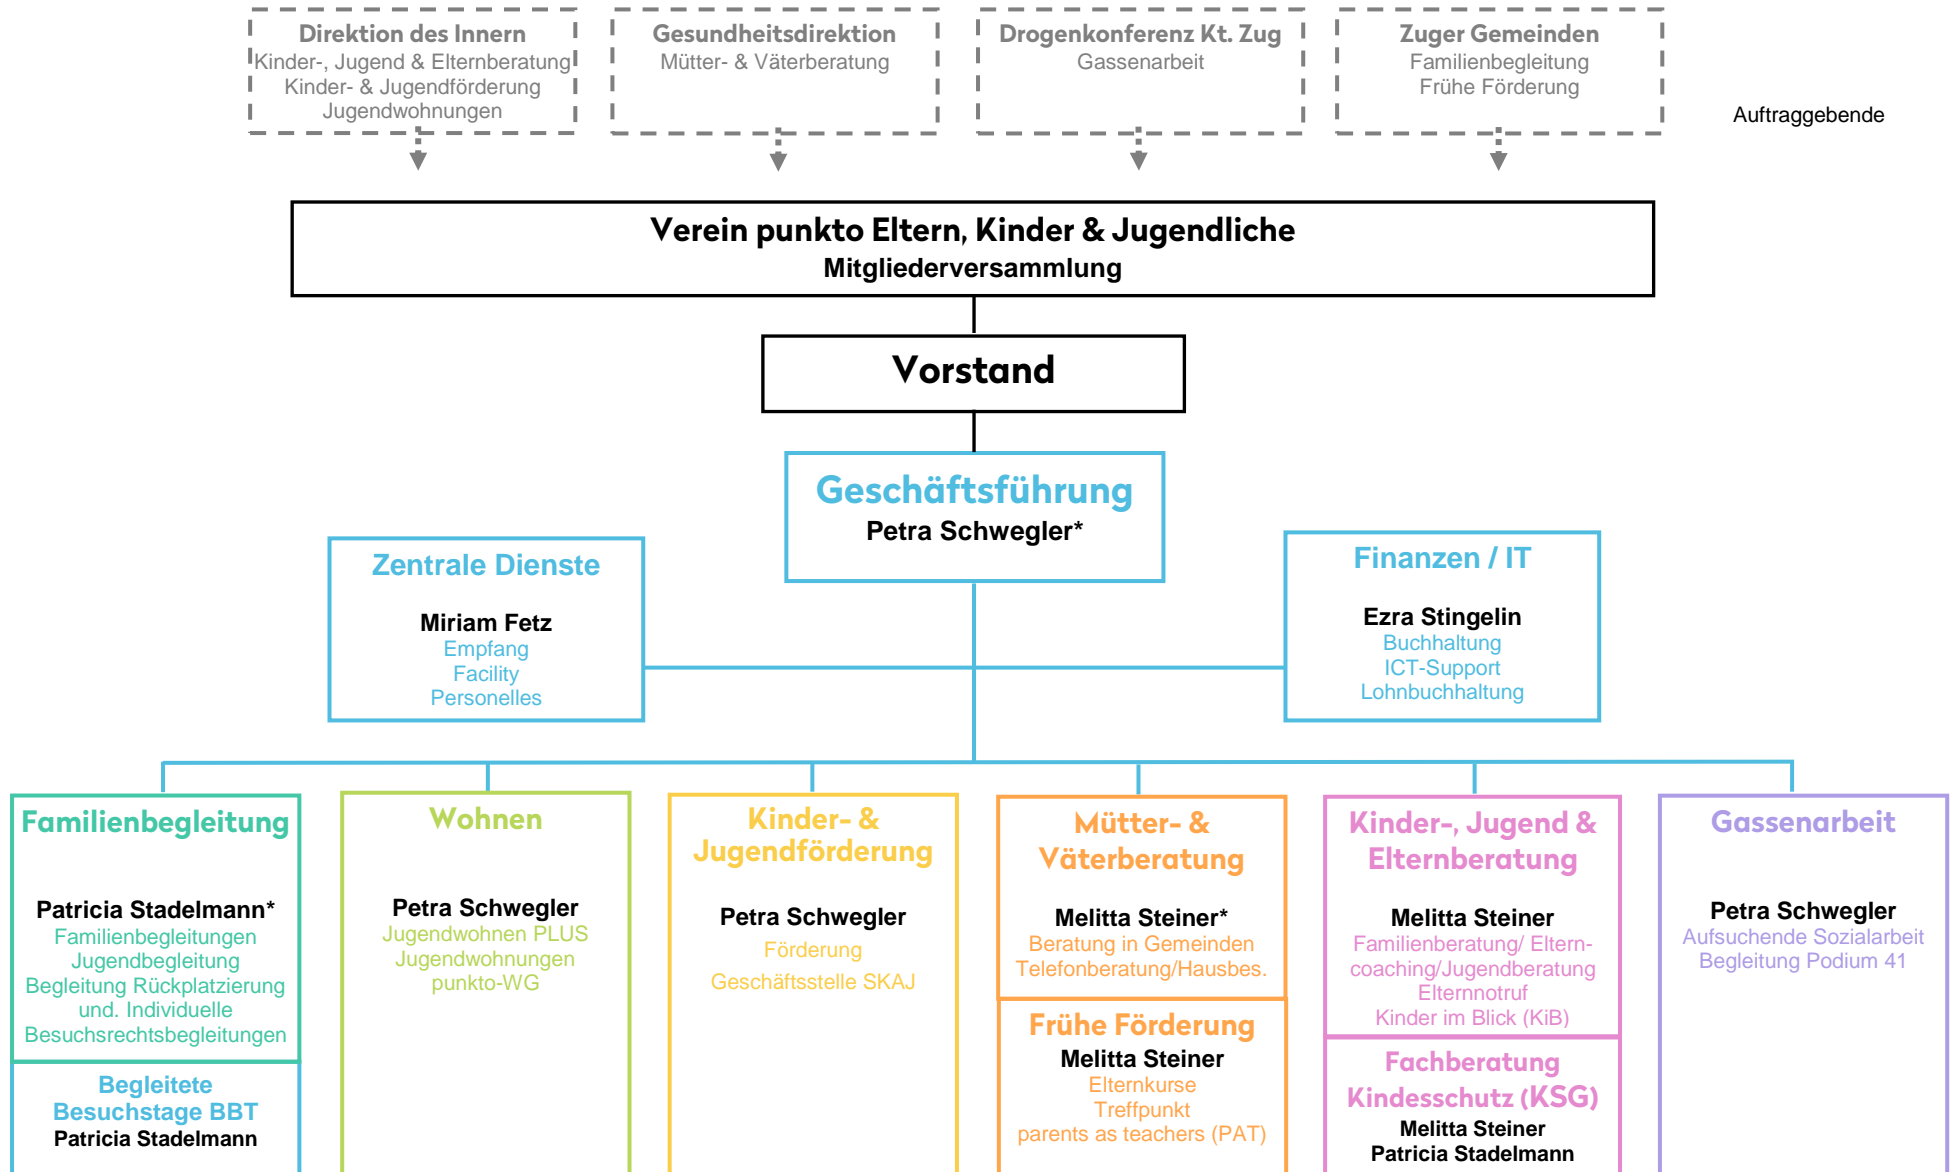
Direktion des Innern
Kinder-, Jugend & Elternberatung
Kinder- & Jugendförderung
Jugendwohnungen

Gesundheitsdirektion
Mütter- & Väterberatung

Drogenkonferenz Kt. Zug
Gassenarbeit

Zuger Gemeinden
Familienbegleitung
Frühe Förderung

Auftraggebende

Verein punkto Eltern, Kinder & Jugendliche
Mitgliederversammlung

Vorstand

Geschäftsführung
Petra Schwegler*

Zentrale Dienste
Miriam Fetz
Empfang
Facility
Personelles

Finanzen / IT
Ezra Stingelin
Buchhaltung
ICT-Support
Lohnbuchhaltung

Familienbegleitung
Patricia Stadelmann*
Familienbegleitungen
Jugendbegleitung
Begleitung Rückplatzierung und. Individuelle Besuchsrechtsbegleitungen

Begleitete Besuchstage BBT
Patricia Stadelmann

Wohnen
Petra Schwegler
Jugendwohnen PLUS
Jugendwohnungen
punkto-WG

Kinder- & Jugendförderung
Petra Schwegler
Förderung
Geschäftsstelle SKAJ

Mütter- & Väterberatung
Melitta Steiner*
Beratung in Gemeinden
Telefonberatung/Hausbes.

Frühe Förderung
Melitta Steiner
Elternkurse
Treffpunkt
parents as teachers (PAT)

Kinder-, Jugend & Elternberatung
Melitta Steiner
Familienberatung/ Eltern-coaching/Jugendberatung
Elternnotruf
Kinder im Blick (KiB)

Fachberatung Kindesschutz (KSG)
Melitta Steiner
Patricia Stadelmann

Gassenarbeit
Petra Schwegler
Aufsuchende Sozialarbeit
Begleitung Podium 41